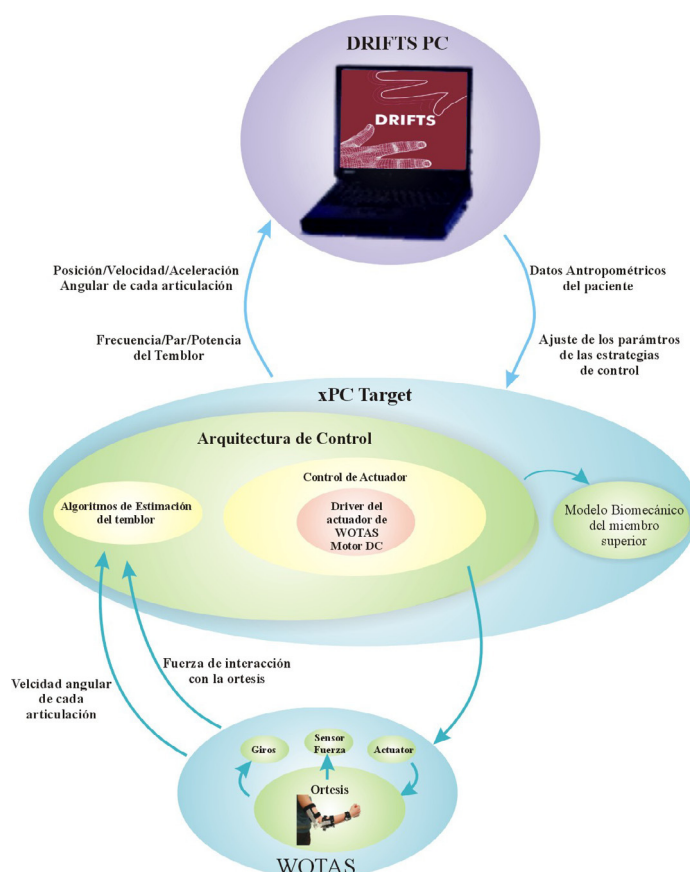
DRIFTS PC

DRIFTS

Posición/Velocidad/Aceleración Angular de cada articulación

Frecuencia/Par/Potencia del Temblor

Datos Antropométricos del paciente

Ajuste de los parámtros de las estrategias de control

xPC Target

Arquitectura de Control

Control de Actuador

Algoritmos de Estimación del temblor

Driver del actuador de WOTAS Motor DC

Modelo Biomecánico del miembro superior

Velcidad angular de cada articulación

Fuerza de interacción con la ortesis

Giros

Sensor Fuerza

Actuator

Ortesis

WOTAS